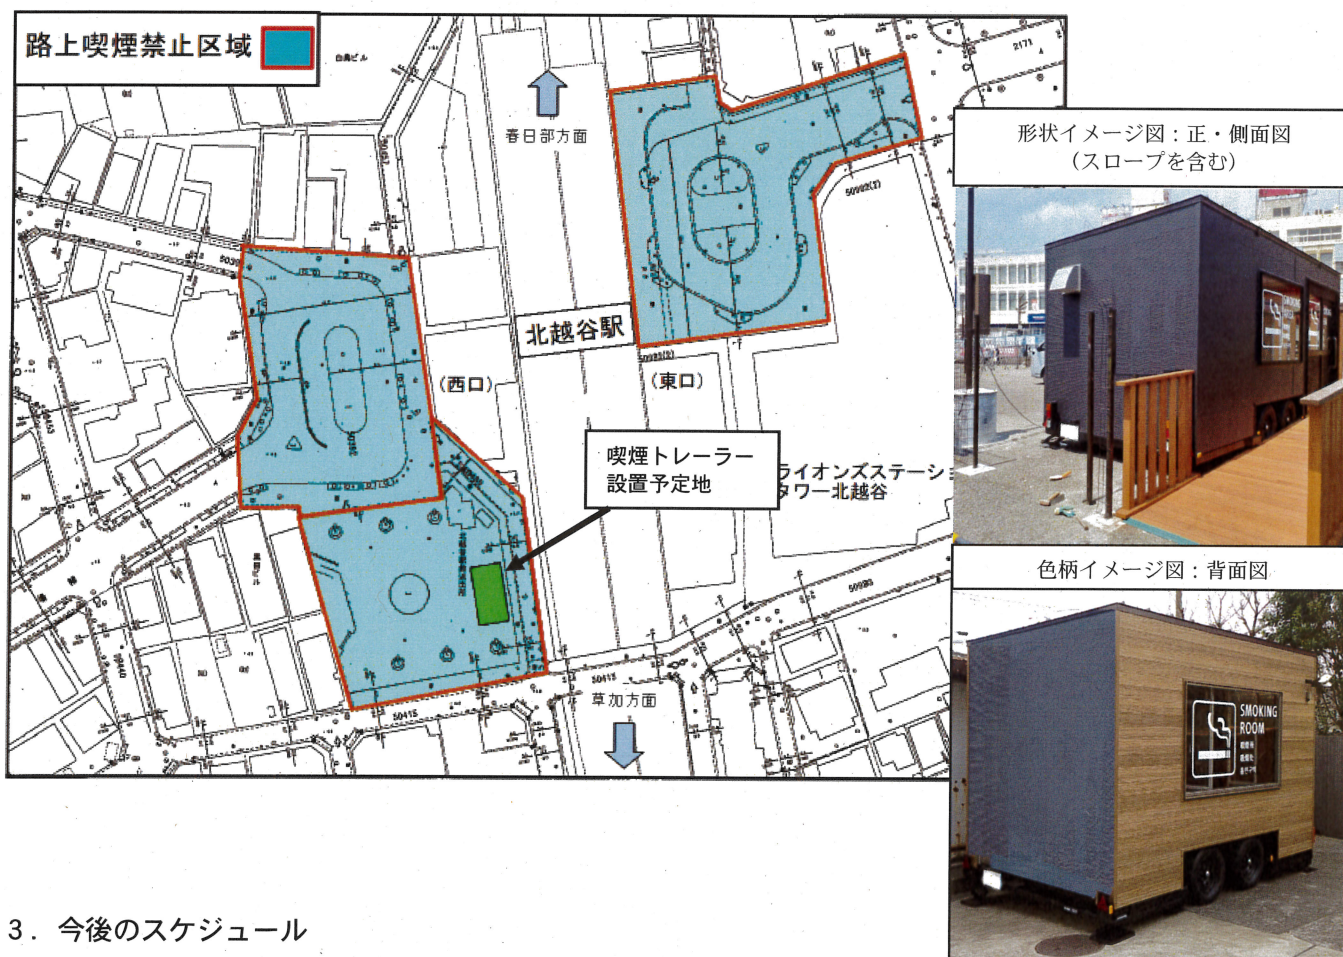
路上喫煙禁止区域

春日部方面

北越谷駅

（西口）

（東口）

喫煙トレーラー
設置予定地

ライオンズステーシ
タワー北越谷

草加方面

形状イメージ図：正・側面図
（スロープを含む）

色柄イメージ図：背面図

SMOKING
ROOM

3．今後のスケジュール